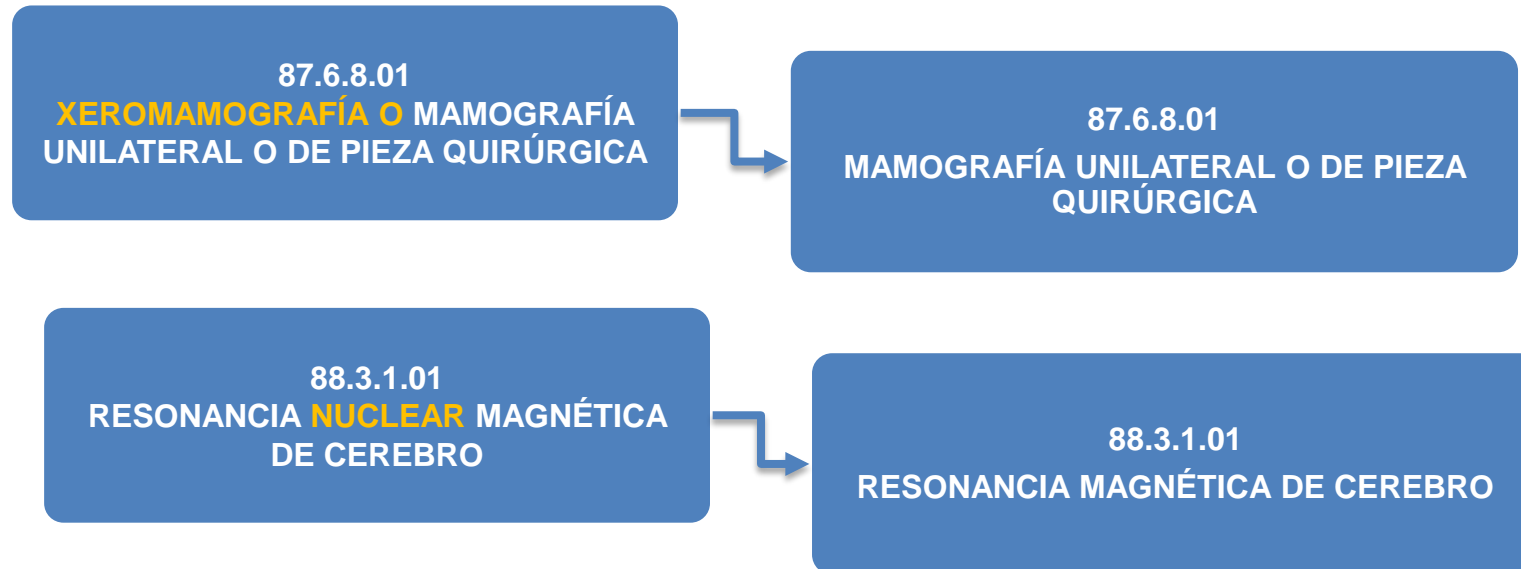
87.6.8.01
XEROMAMOGRAFÍA O MAMOGRAFÍA UNILATERAL O DE PIEZA QUIRÚRGICA

87.6.8.01
MAMOGRAFÍA UNILATERAL O DE PIEZA QUIRÚRGICA

88.3.1.01
RESONANCIA NUCLEAR MAGNÉTICA DE CEREBRO

88.3.1.01
RESONANCIA MAGNÉTICA DE CEREBRO